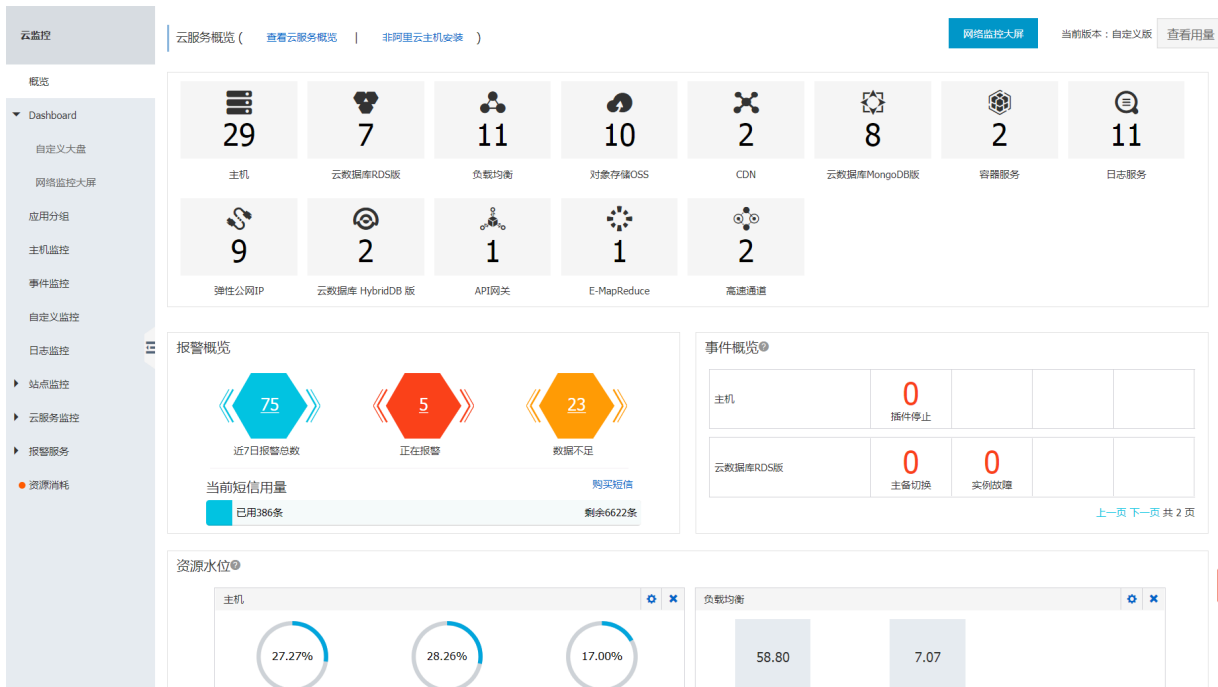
云监控

概览

Dashboard

自定义大盘

网络监控大屏

应用分组

主机监控

事件监控

自定义监控

日志监控

站点监控

云服务监控

报警服务

资源消耗

云服务概览（ 查看云服务概览 | 非阿里云主机安装 ）

网络监控大屏

当前版本：自定义版

查看用量

| 29 | 7 | 11 | 10 | 2 | 8 | 2 | 11 |
|---|---|---|---|---|---|---|---|
| 主机 | 云数据库RDS版 | 负载均衡 | 对象存储OSS | CDN | 云数据库MongoDB版 | 容器服务 | 日志服务 |
| 9 | 2 | 1 | 1 | 2 | | | |
| 弹性公网IP | 云数据库 HybridDB 版 | API网关 | E-MapReduce | 高速通道 | | | |

报警概览

75
近7日报警总数

5
正在报警

23
数据不足

当前短信用量

购买短信

已用386条

剩余6622条

事件概览

| 主机 | 0<br>插件停止 | | | |
|---|---|---|---|---|
| 云数据库RDS版 | 0<br>主备切换 | 0<br>实例故障 | | |

上一页 下一页 共 2 页

资源水位

主机

27.27%

28.26%

17.00%

负载均衡

58.80

7.07